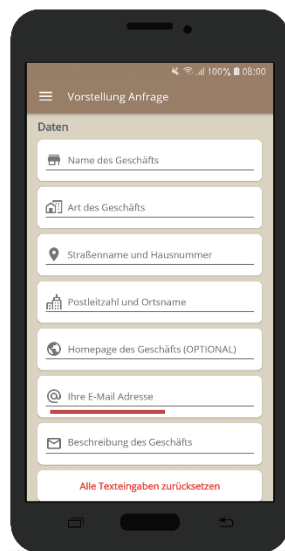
100% 08:00

Vorstellung Anfrage

Daten

Name des Geschäfts

Art des Geschäfts

Straßenname und Hausnummer

Postleitzahl und Ortsname

Homepage des Geschäfts (OPTIONAL)

Ihre E-Mail Adresse

Beschreibung des Geschäfts

Alle Texteingaben zurücksetzen